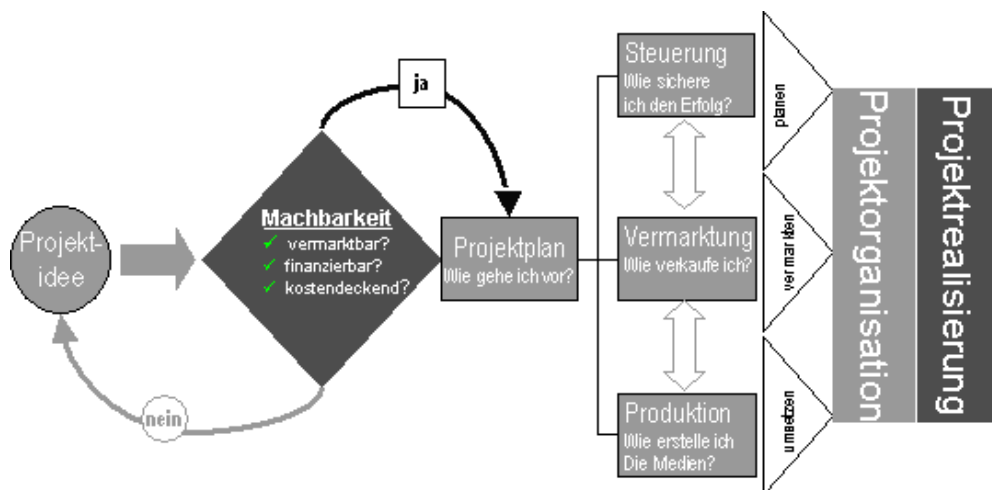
Projektidee

Machbarkeit
✓ vermarktbar?
✓ finanzierbar?
✓ kostendeckend?

ja

nein

Projektplan
Wie gehe ich vor?

Steuerung
Wie sichere ich den Erfolg?

Vermarktung
Wie verkaufe ich?

Produktion
Wie erstelle ich Die Medien?

planen

vermarkten

umsetzen

Projektorganisation

Projektrealisierung